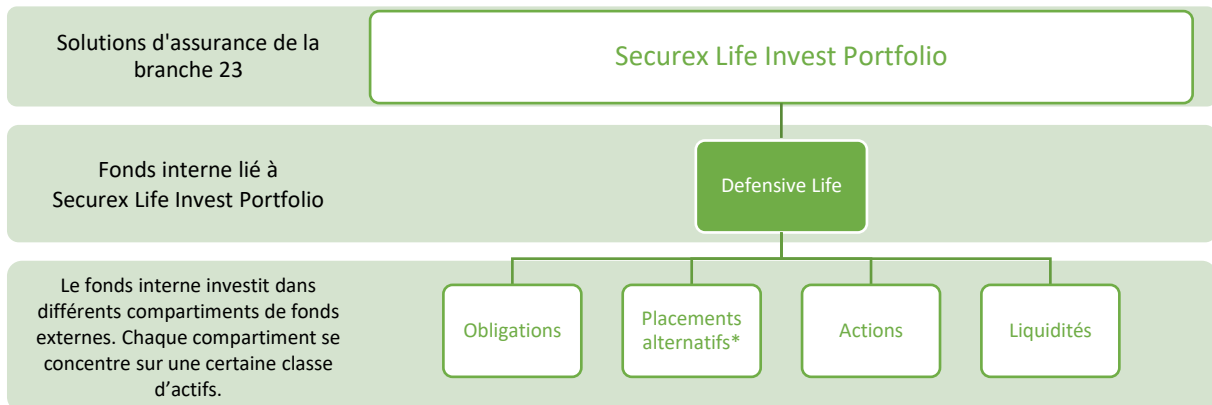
Solutions d'assurance de la branche 23

Securex Life Invest Portfolio

Fonds interne lié à Securex Life Invest Portfolio

Defensive Life

Le fonds interne investit dans différents compartiments de fonds externes. Chaque compartiment se concentre sur une certaine classe d'actifs.

Obligations

Placements alternatifs*

Actions

Liquidités